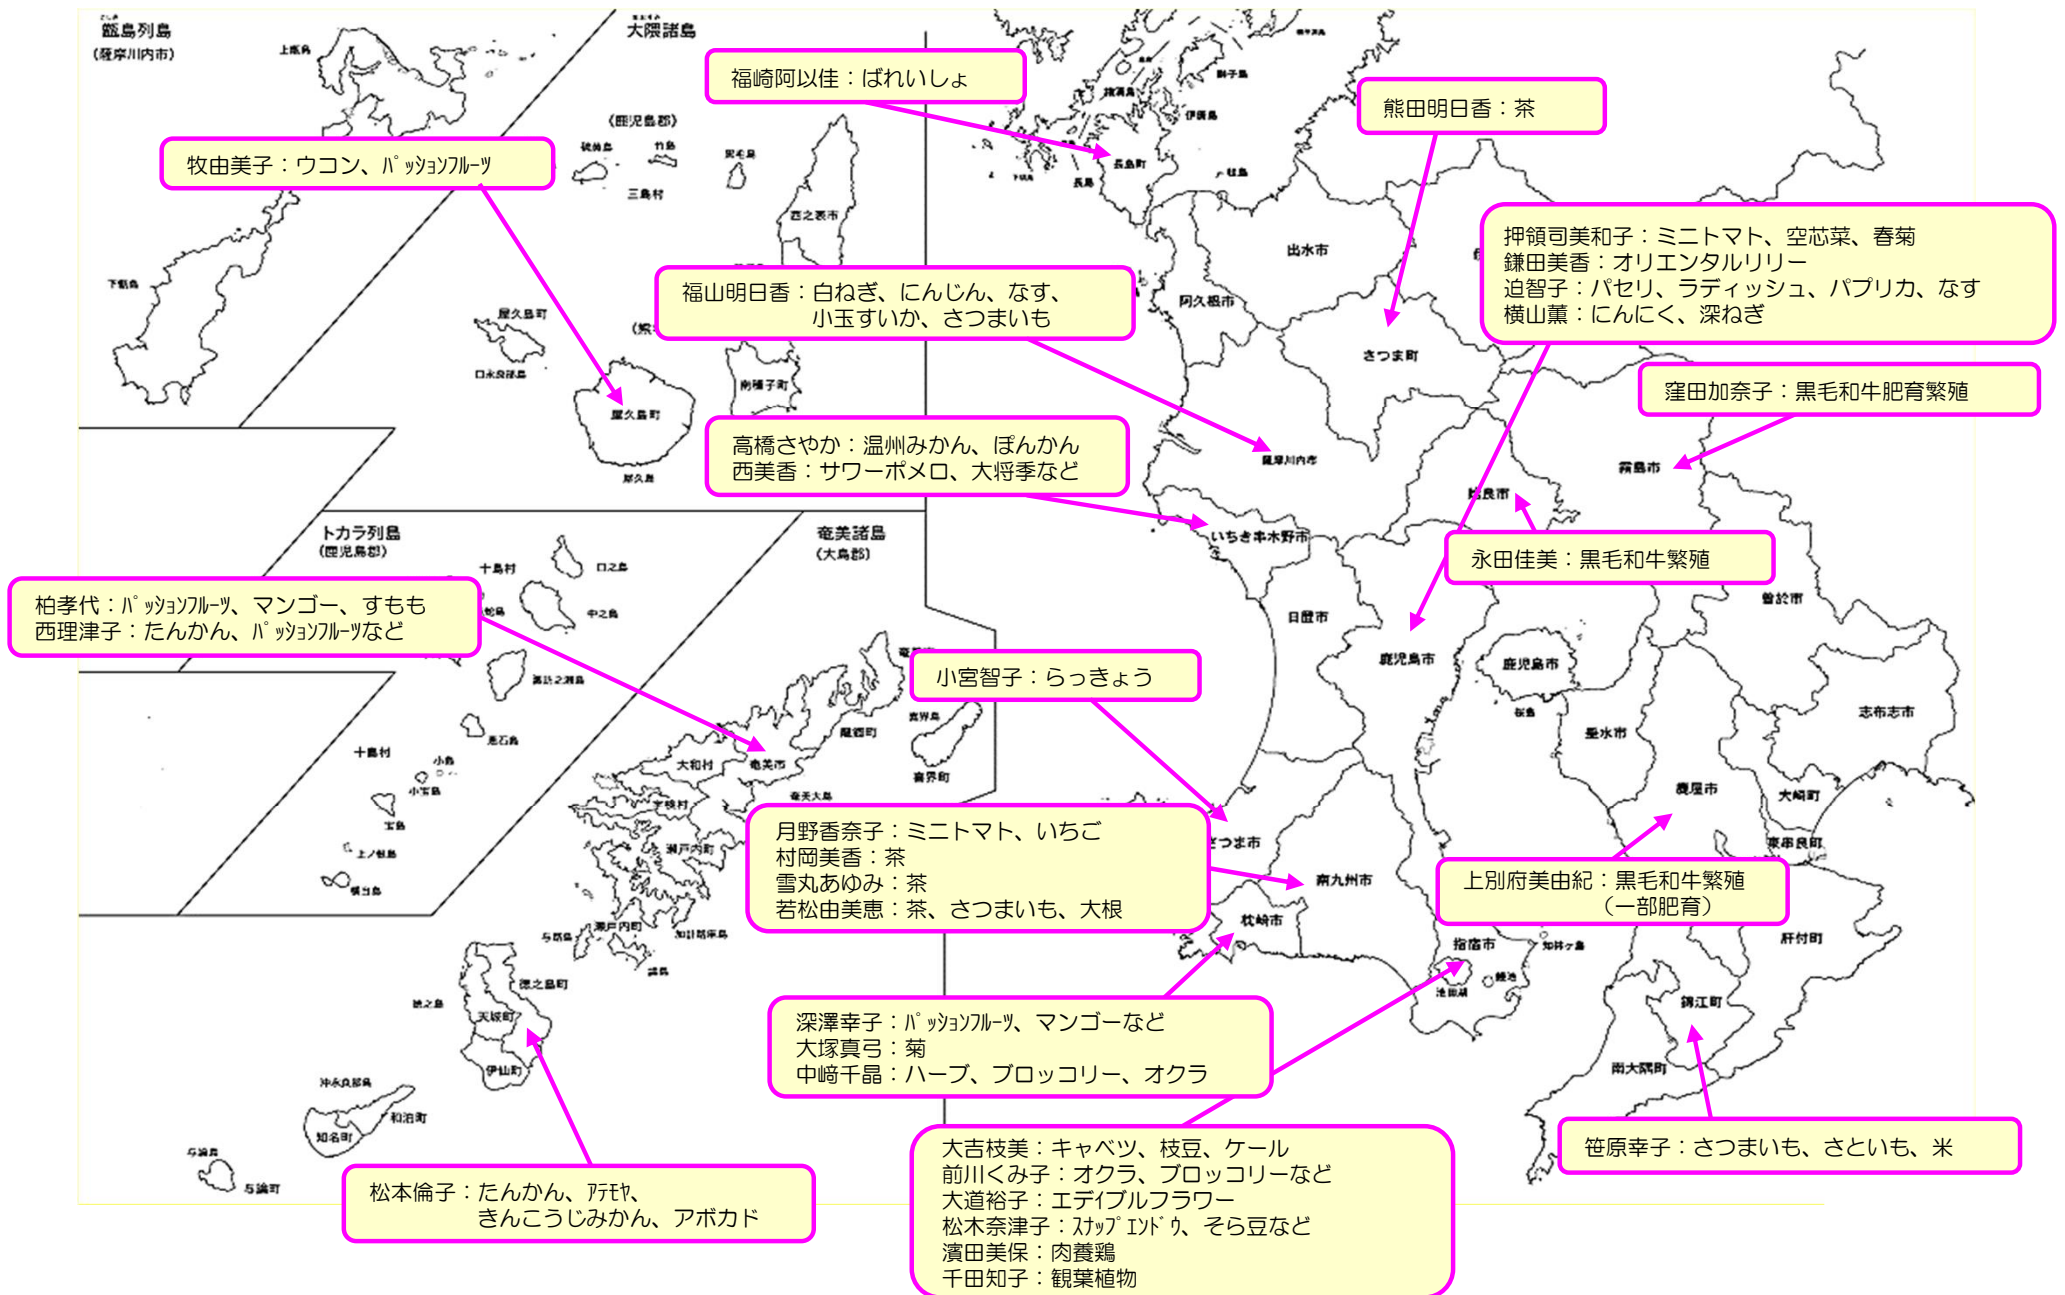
甑島列島
(薩摩川内市)
上甑島
下甑島

大隅諸島
(鹿児島郡)
硫黄島
竹島
黒島
三島村
西之表市
屋久島町
口永良部島
南種子町
屋久島

福崎阿以佳：ばれいしょ

牧由美子：ウコン、パッションフルーツ

福山明日香：白ねぎ、にんじん、なす、小玉すいか、さつまいも

高橋さやか：温州みかん、ぽんかん
西美香：サワーポメロ、大将季など

トカラ列島
(鹿児島郡)
十島村
口之島
中之島
諏訪之瀬島
悪石島
十島村
小島
小宝島
宝島
上ノ根島
横当島

奄美諸島
(大島郡)
喜界島
龍郷町
喜界町
大和村
奄美市
宇検村
瀬戸内町
奄美大島
与路島
請島
加計呂麻島
徳之島町
徳之島
天城町
伊仙町
沖永良部島
和泊町
知名町
与論島
与論町

柏孝代：パッションフルーツ、マンゴー、すもも
西理津子：たんかん、パッションフルーツなど

小宮智子：らっきょう

月野香奈子：ミニトマト、いちご
村岡美香：茶
雪丸あゆみ：茶
若松由美恵：茶、さつまいも、大根

深澤幸子：パッションフルーツ、マンゴーなど
大塚真弓：菊
中﨑千晶：ハーブ、ブロッコリー、オクラ

松本倫子：たんかん、アテモヤ、きんこうじみかん、アボカド

大吉枝美：キャベツ、枝豆、ケール
前川くみ子：オクラ、ブロッコリーなど
大道裕子：エディブルフラワー
松木奈津子：スナップエンドウ、そら豆など
濱田美保：肉養鶏
千田知子：観葉植物

熊田明日香：茶

押領司美和子：ミニトマト、空芯菜、春菊
鎌田美香：オリエンタルリリー
迫智子：パセリ、ラディッシュ、パプリカ、なす
横山薫：にんにく、深ねぎ

窪田加奈子：黒毛和牛肥育繁殖

永田佳美：黒毛和牛繁殖

上別府美由紀：黒毛和牛繁殖（一部肥育）

笹原幸子：さつまいも、さといも、米

長島町
長島
出水市
阿久根市
さつま町
薩摩川内市
いちき串木野市
日置市
鹿児島市
姶良市
霧島市
曽於市
志布志市
垂水市
鹿屋市
大崎町
東串良町
肝付町
錦江町
南大隅町
南九州市
南さつま市
枕崎市
指宿市